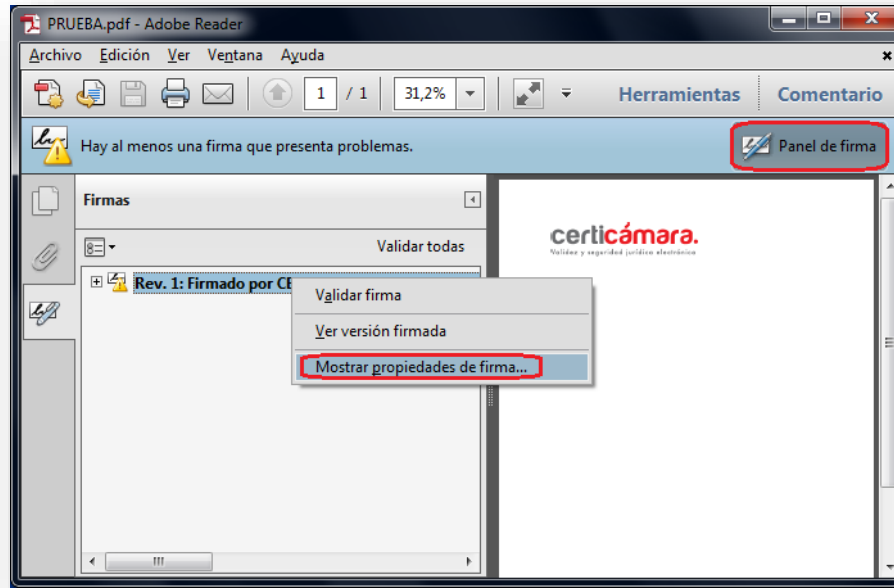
PRUEBA.pdf - Adobe Reader

Archivo Edición Ver Ventana Ayuda

1 / 1 31,2%

Herramientas Comentario

Hay al menos una firma que presenta problemas.

Panel de firma

Firmas

Validar todas

Rev. 1: Firmado por CE

Validar firma

Ver versión firmada

Mostrar propiedades de firma...

certicámara.

Validez y seguridad jurídica electrónica